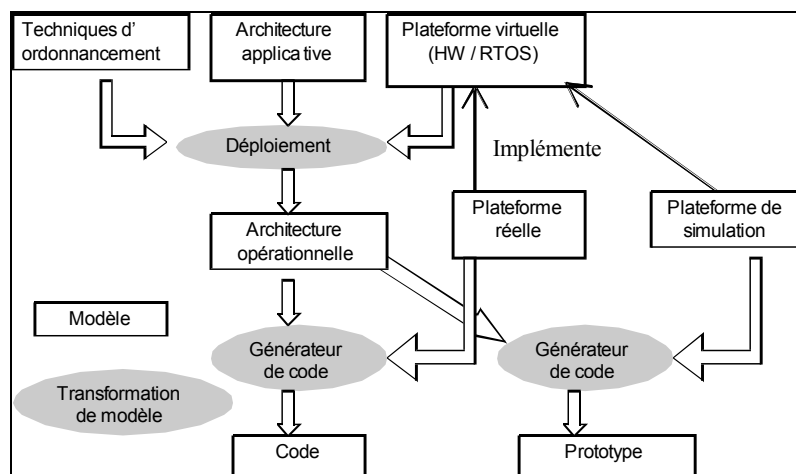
Techniques d' ordonnancement

Architecture applica tive

Plateforme virtuelle (HW / RTOS)

Déploiement

Implémente

Architecture opérationnelle

Plateforme réelle

Plateforme de simulation

Modèle

Générateur de code

Générateur de code

Transformation de modèle

Code

Prototype